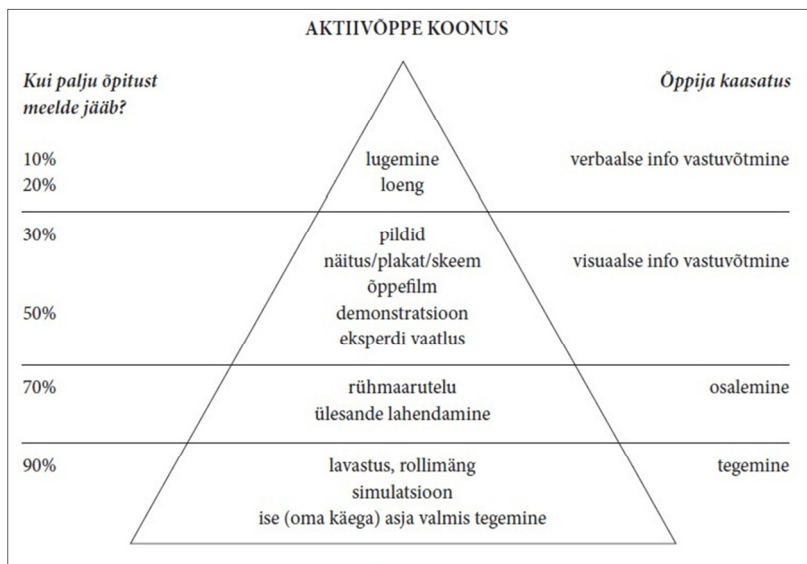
AKTIIVÕPPE KOONUS

*Kui palju õpitust meelde jääb?*

*Õppija kaasatus*

10% lugemine verbaalse info vastuvõtmine
20% loeng

30% pildid visuaalse info vastuvõtmine
näitus/plakat/skeem
õppefilm
50% demonstratsioon
eksperdi vaatlus

70% rühmaarutelu osalemine
ülesande lahendamine

90% lavastus, rollimäng tegemine
simulatsioon
ise (oma käega) asja valmis tegemine